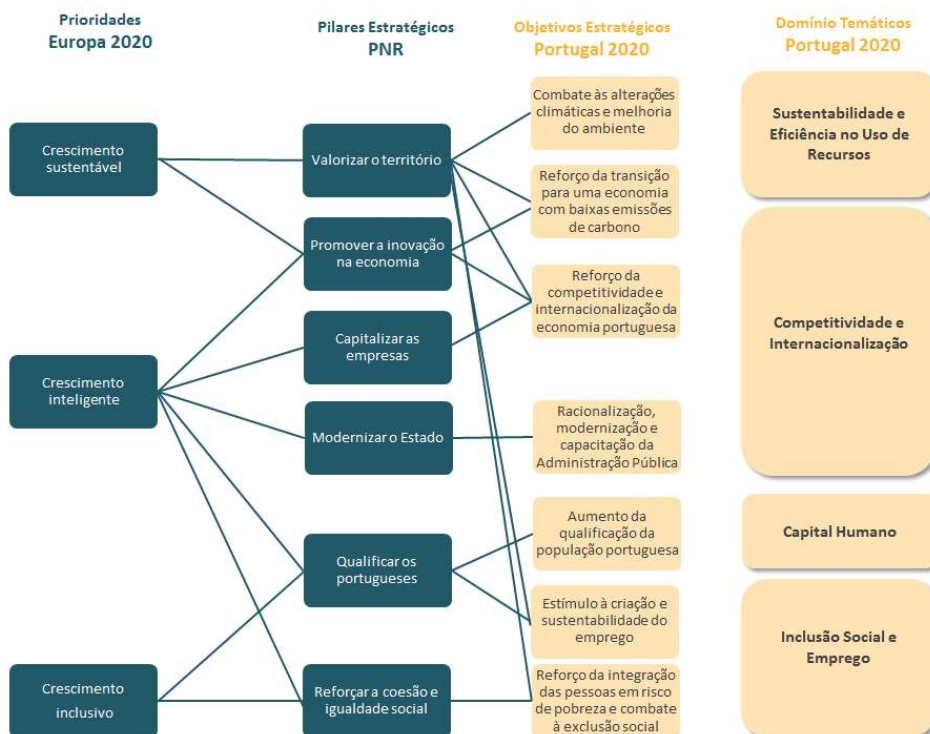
Prioridades
Europa 2020

Pilares Estratégicos
PNR

Objetivos Estratégicos
Portugal 2020

Domínio Temáticos
Portugal 2020

Crescimento sustentável

Crescimento inteligente

Crescimento inclusivo

Valorizar o território

Promover a inovação na economia

Capitalizar as empresas

Modernizar o Estado

Qualificar os portugueses

Reforçar a coesão e igualdade social

Combate às alterações climáticas e melhoria do ambiente

Reforço da transição para uma economia com baixas emissões de carbono

Reforço da competitividade e internacionalização da economia portuguesa

Racionalização, modernização e capacitação da Administração Pública

Aumento da qualificação da população portuguesa

Estímulo à criação e sustentabilidade do emprego

Reforço da integração das pessoas em risco de pobreza e combate à exclusão social

Sustentabilidade e Eficiência no Uso de Recursos

Competitividade e Internacionalização

Capital Humano

Inclusão Social e Emprego